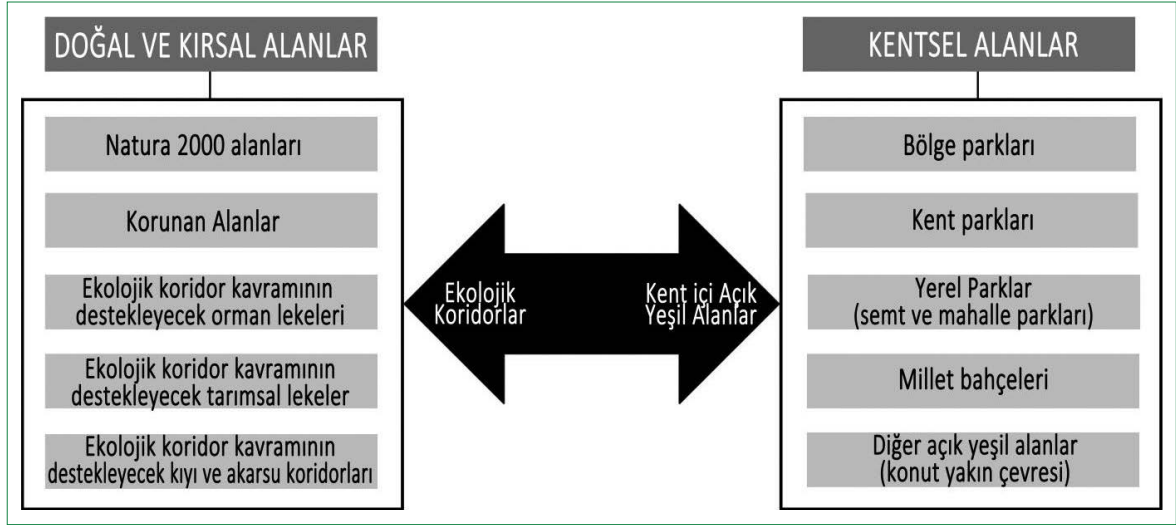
DOĞAL VE KIRSAL ALANLAR

Natura 2000 alanları

Korunan Alanlar

Ekolojik koridor kavramının destekleyecek orman lekeleri

Ekolojik koridor kavramının destekleyecek tarımsal lekeler

Ekolojik koridor kavramının destekleyecek kıyı ve akarsu koridorları

Ekolojik Koridorlar

Kent içi Açık Yeşil Alanlar

KENTSEL ALANLAR

Bölge parkları

Kent parkları

Yerel Parklar (semt ve mahalle parkları)

Millet bahçeleri

Diğer açık yeşil alanlar (konut yakın çevresi)